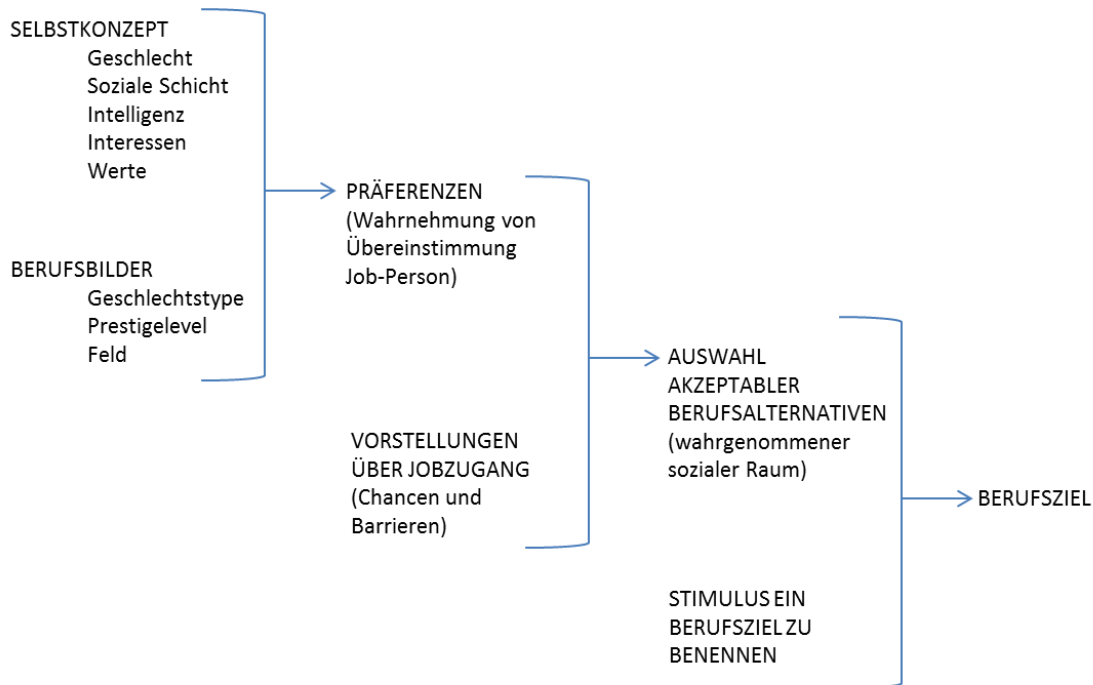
SELBSTKONZEPT
Geschlecht
Soziale Schicht
Intelligenz
Interessen
Werte

BERUFSBILDER
Geschlechtstype
Prestigelevel
Feld

PRÄFERENZEN
(Wahrnehmung von Übereinstimmung Job-Person)

VORSTELLUNGEN ÜBER JOBZUGANG
(Chancen und Barrieren)

AUSWAHL AKZEPTABLER BERUFSALTERNATIVEN
(wahrgenommener sozialer Raum)

STIMULUS EIN BERUFSZIEL ZU BENENNEN

BERUFSZIEL